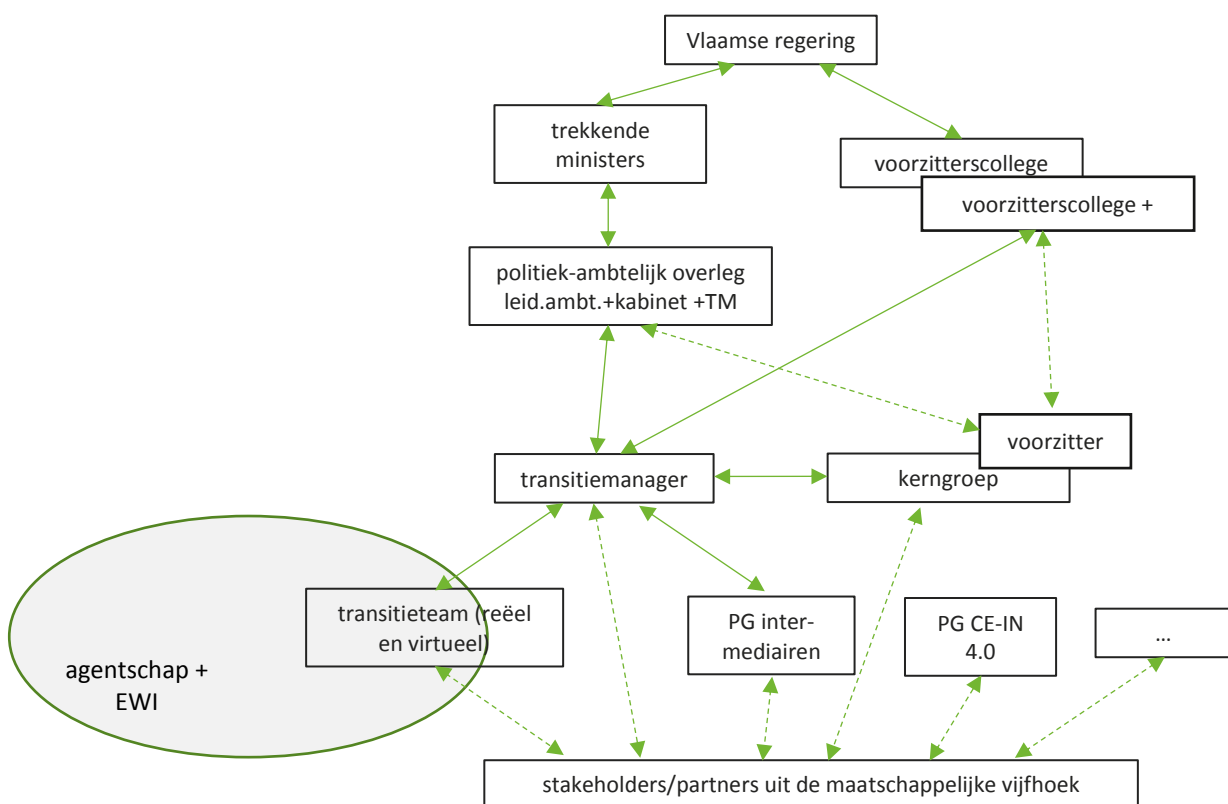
Vlaamse regering

trekkende ministers

voorzitterscollege

voorzitterscollege +

politiek-ambtelijk overleg leid.ambt.+kabinet +TM

voorzitter

transitiemanager

kerngroep

transitieteam (reëel en virtueel)

PG intermediairen

PG CE-IN 4.0

...

agentschap + EWI

stakeholders/partners uit de maatschappelijke vijfhoek